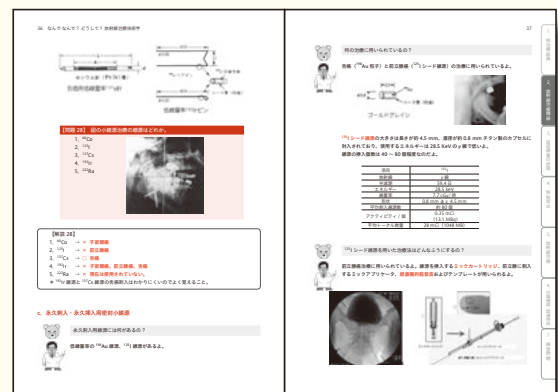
36 なんで なんで？ どうして？ 放射線治療物理

【問題 28】 図の小線源治療の線源はどれか。

1. $^{60}$Co
2. $^{192}$Ir
3. $^{137}$Cs
4. $^{125}$I
5. $^{226}$Ra

【解説 28】
1. $^{60}$Co → × 子宮頸癌
2. $^{192}$Ir → × 前立腺癌
3. $^{137}$Cs → ○ 舌癌
4. $^{125}$I → × 子宮頸癌、前立腺癌、舌癌
5. $^{226}$Ra → × 現在は使用されていない。

c. 永久刺入・永久挿入用密封小線源

永久刺入用線源には何があるの？

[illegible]

37

何の治療に用いられているの？

舌癌（$^{198}$Au 粒子）と前立腺癌（$^{125}$I シード線源）の治療に用いられているよ。

ゴールドグレイン

$^{125}$I シード線源の大きさは長さが約 4.5 mm、直径が約 0.8 mm チタン製のカプセルに封入されており、使用するエネルギーは 28.5 keV の γ 線で低いよ。線源の挿入個数は 40 ～ 80 個程度なのだよ。

| 項目 | $^{125}$I |
|---|---|
| 放射線 | γ 線 |
| 半減期 | 59.4 日 |
| エネルギー | 28.5 keV |
| 線量率 | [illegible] |
| 形状 | 0.8 mm φ × 4.5 mm |
| 平均刺入線源数 | 40 ～ 80 個 |
| アクティビティ / 個 | 0.35 mCi (13.1 MBq) |
| 平均トータル線量 | 28 mCi (1036 MBq) |

$^{125}$I シード線源を用いた治療法はどんなふうにするの？

前立腺癌の治療に用いられているよ。線源を挿入するエックカートリッジ、前立腺に刺入するエックアプリケータ、経直腸的超音波およびテンプレートが用いられるよ。